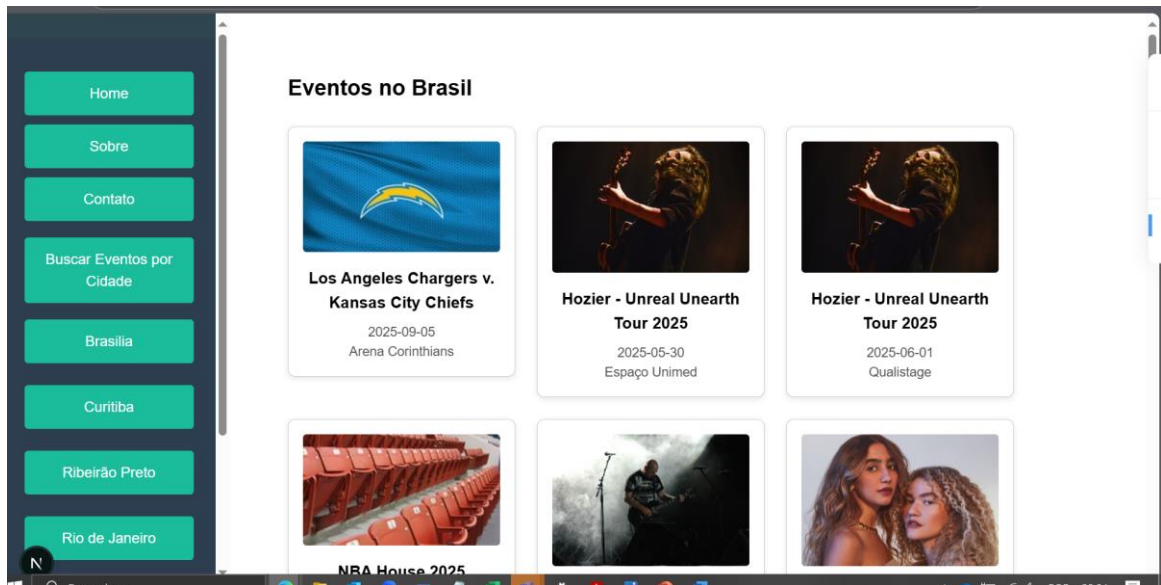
Home

Sobre

Contato

Buscar Eventos por Cidade

Brasilia

Curitiba

Ribeirão Preto

Rio de Janeiro

N

Eventos no Brasil

Los Angeles Chargers v. Kansas City Chiefs
2025-09-05
Arena Corinthians

Hozier - Unreal Unearth Tour 2025
2025-05-30
Espaço Unimed

Hozier - Unreal Unearth Tour 2025
2025-06-01
Qualistage

NBA House 2025